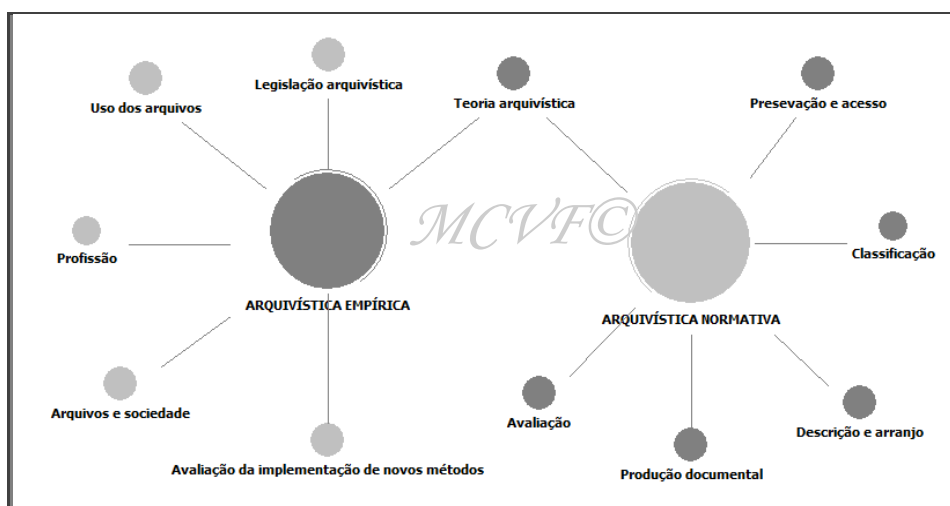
Legislação arquivística

Uso dos arquivos

Teoria arquivística

Presevação e acesso

MCVF©

Profissão

Classificação

ARQUIVÍSTICA EMPÍRICA

ARQUIVÍSTICA NORMATIVA

Arquivos e sociedade

Avaliação

Descrição e arranjo

Avaliação da implementação de novos métodos

Produção documental